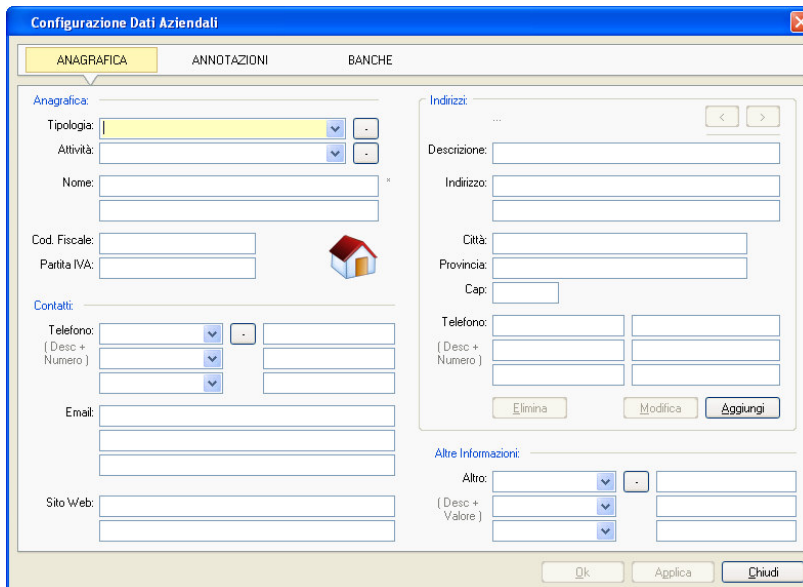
Configurazione Dati Aziendali

ANAGRAFICA
ANNOTAZIONI
BANCHE

Anagrafica:
Tipologia:
Attività:
Nome:
*
Cod. Fiscale:
Partita IVA:

Contatti:
Telefono:
( Desc + Numero )
Email:
Sito Web:

Indirizzi:
...
<
>
Descrizione:
Indirizzo:
Città:
Provincia:
Cap:
Telefono:
( Desc + Numero )
Elimina
Modifica
Aggiungi

Altre Informazioni:
Altro:
( Desc + Valore )

Ok
Applica
Chiudi